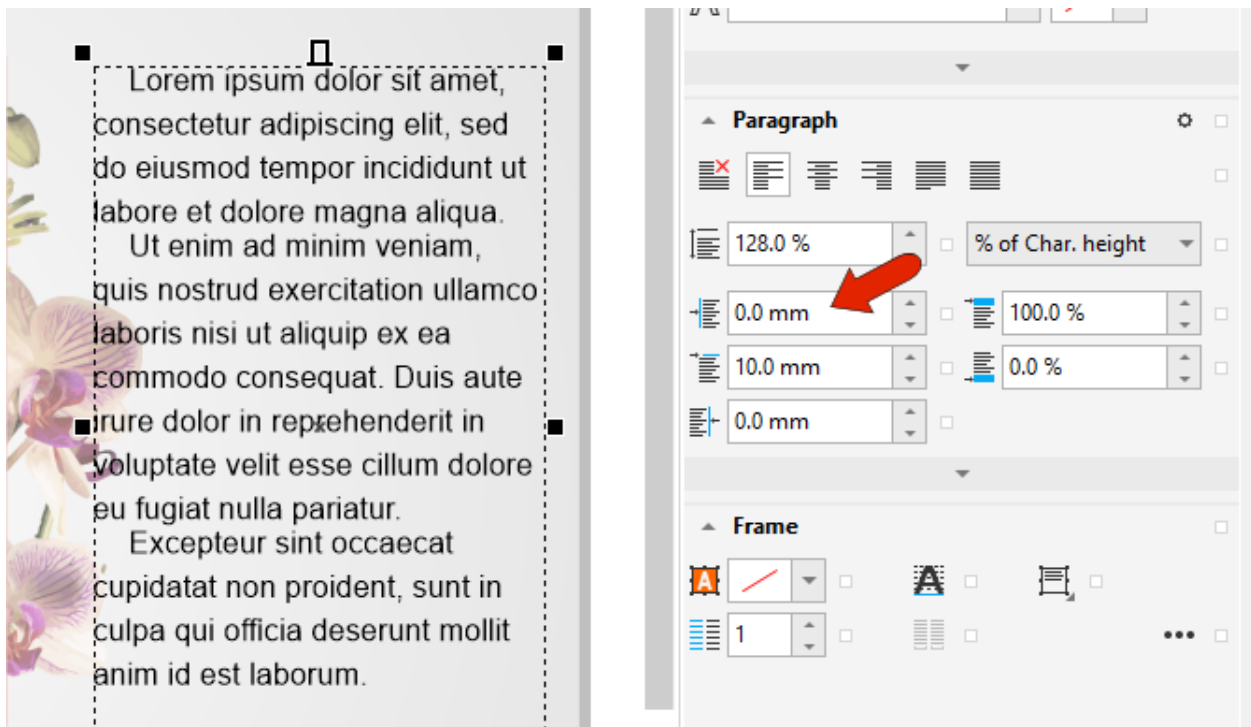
Lorem ipsum dolor sit amet, consectetur adipiscing elit, sed do eiusmod tempor incididunt ut labore et dolore magna aliqua.

Ut enim ad minim veniam, quis nostrud exercitation ullamco laboris nisi ut aliquip ex ea commodo consequat. Duis aute irure dolor in reprehenderit in voluptate velit esse cillum dolore eu fugiat nulla pariatur.

Excepteur sint occaecat cupidatat non proident, sunt in culpa qui officia deserunt mollit anim id est laborum.

Paragraph

128.0 %

% of Char. height

0.0 mm

100.0 %

10.0 mm

0.0 %

0.0 mm

Frame

1

•••